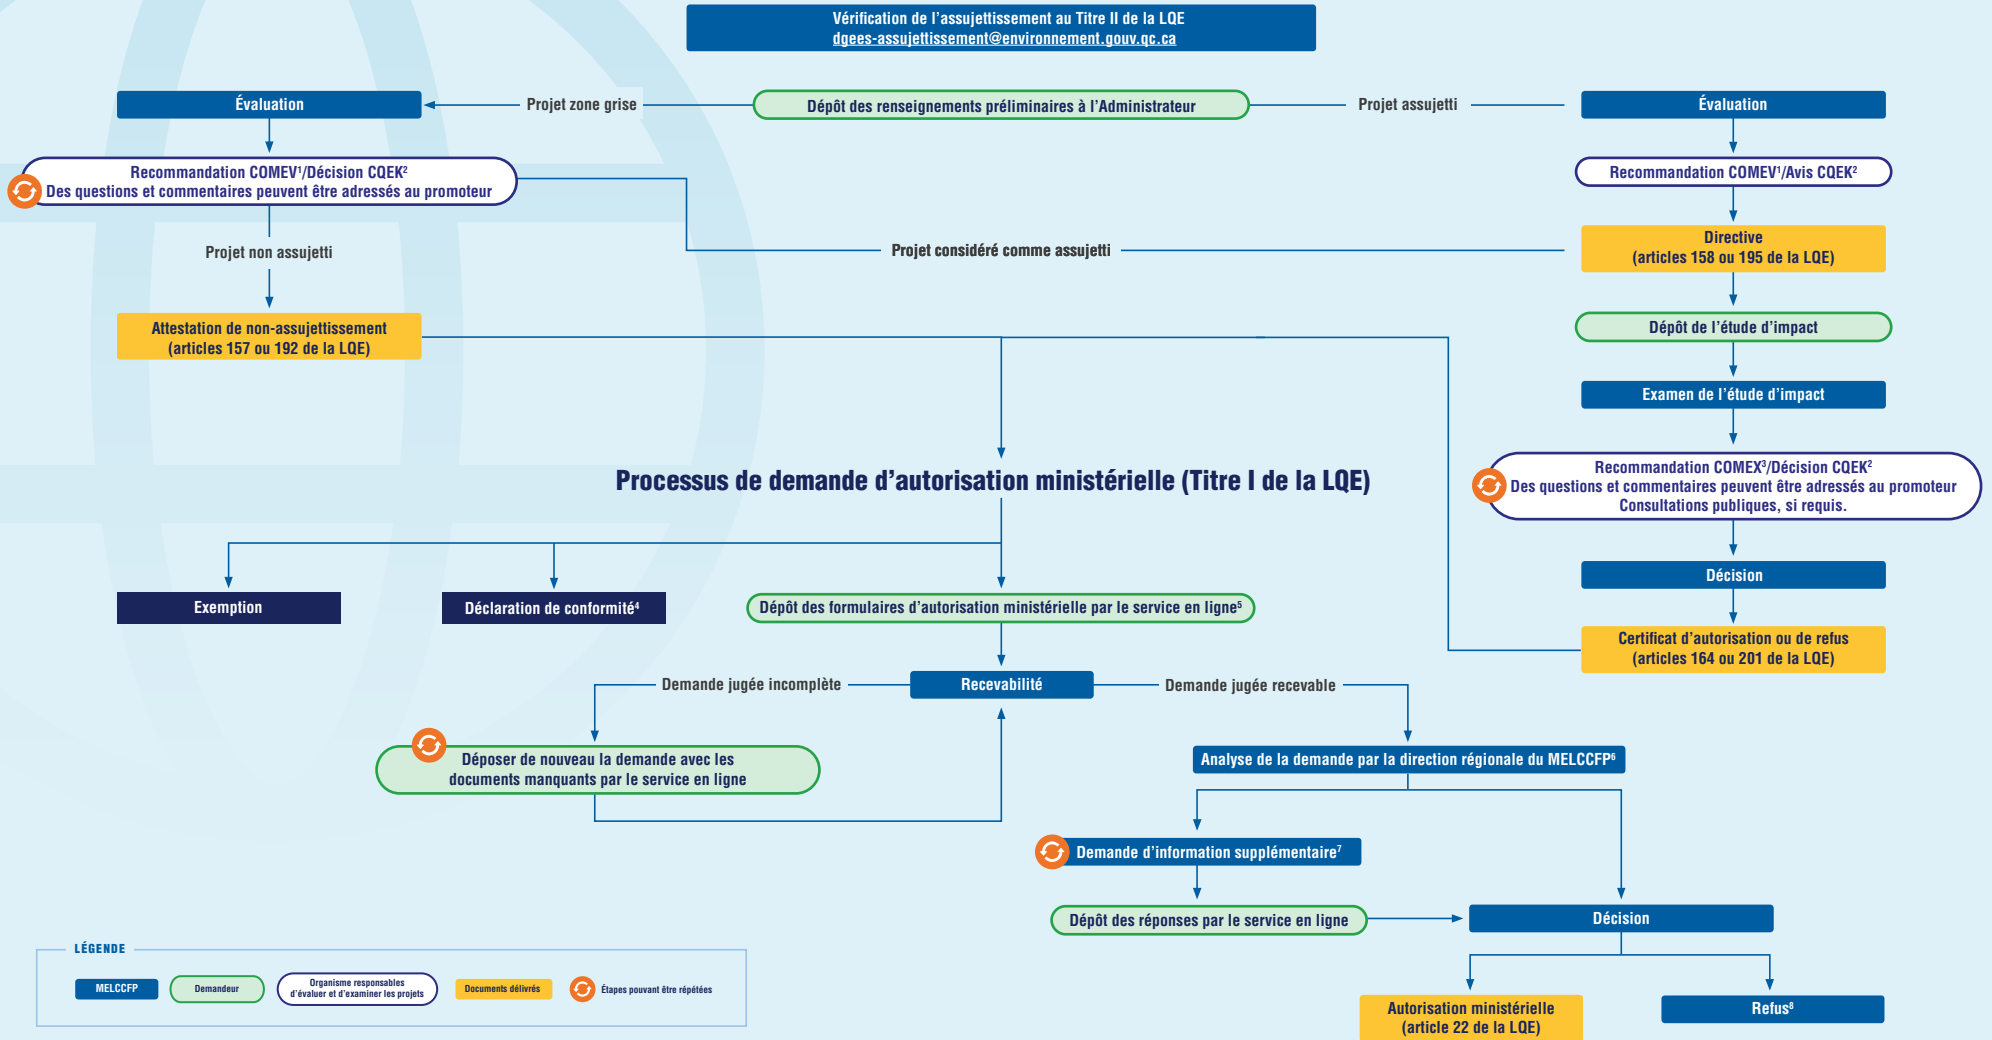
Vérification de l'assujettissement au Titre II de la LQE
dgees-assujettissement@environnement.gouv.qc.ca

Évaluation

Projet zone grise

Dépôt des renseignements préliminaires à l'Administrateur

Projet assujetti

Évaluation

Recommandation COMEV¹/Décision CQEK²
Des questions et commentaires peuvent être adressés au promoteur

Recommandation COMEV¹/Avis CQEK²

Projet non assujetti

Projet considéré comme assujetti

Directive
(articles 158 ou 195 de la LQE)

Attestation de non-assujettissement
(articles 157 ou 192 de la LQE)

Dépôt de l'étude d'impact

Examen de l'étude d'impact

Processus de demande d'autorisation ministérielle (Titre I de la LQE)

Recommandation COMEX³/Décision CQEK²
Des questions et commentaires peuvent être adressés au promoteur
Consultations publiques, si requis.

Décision

Exemption

Déclaration de conformité⁴

Dépôt des formulaires d'autorisation ministérielle par le service en ligne⁵

Certificat d'autorisation ou de refus
(articles 164 ou 201 de la LQE)

Demande jugée incomplète

Recevabilité

Demande jugée recevable

Déposer de nouveau la demande avec les documents manquants par le service en ligne

Analyse de la demande par la direction régionale du MELCCFP⁶

Demande d'information supplémentaire⁷

Dépôt des réponses par le service en ligne

Décision

LÉGENDE

MELCCFP

Demandeur

Organisme responsables d'évaluer et d'examiner les projets

Documents délivrés

Étapes pouvant être répétées

Autorisation ministérielle
(article 22 de la LQE)

Refus⁸